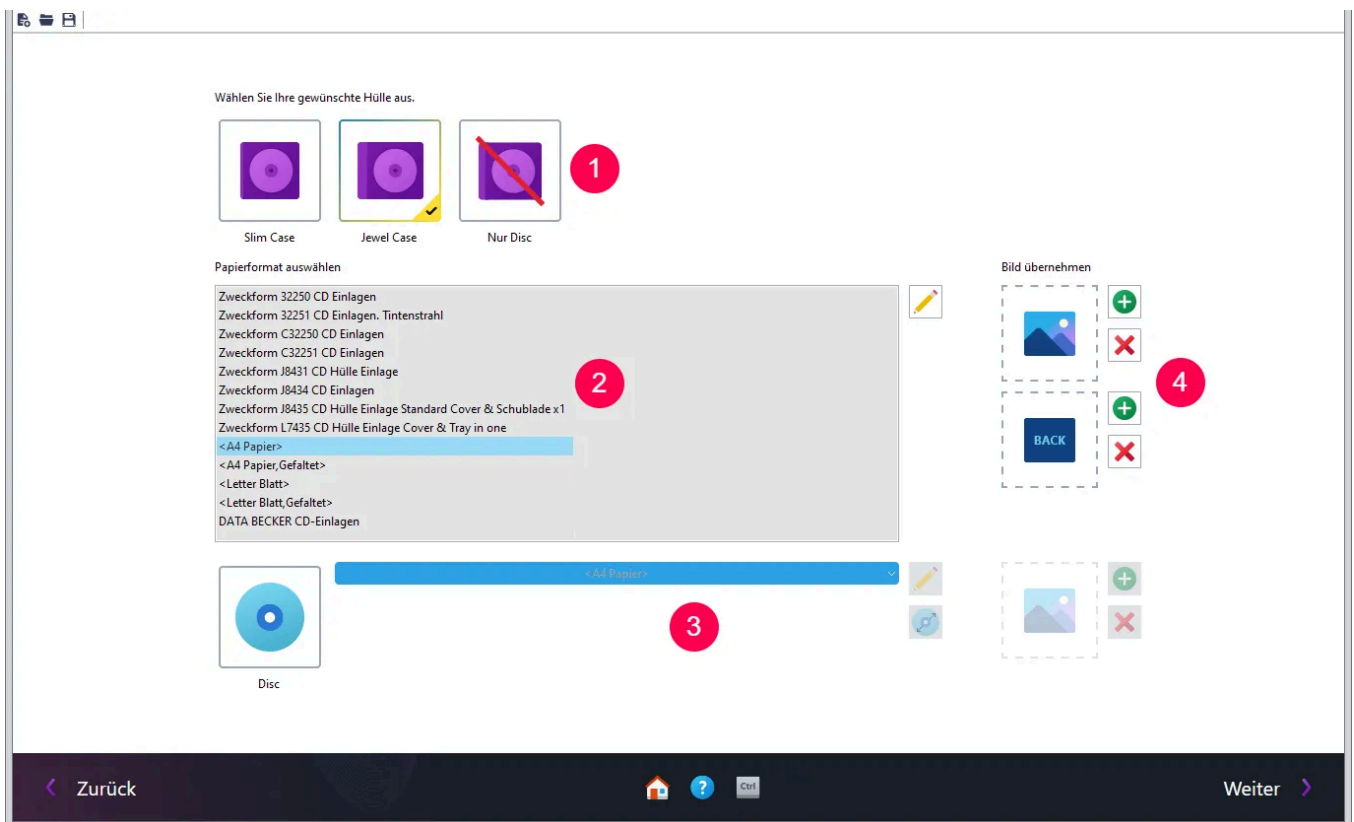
Wählen Sie Ihre gewünschte Hülle aus.

Slim Case
Jewel Case
Nur Disc

1

Papierformat auswählen

Bild übernehmen

Zweckform 32250 CD Einlagen
Zweckform 32251 CD Einlagen. Tintenstrahl
Zweckform C32250 CD Einlagen
Zweckform C32251 CD Einlagen
Zweckform J8431 CD Hülle Einlage
Zweckform J8434 CD Einlagen
Zweckform J8435 CD Hülle Einlage Standard Cover & Schublade x1
Zweckform L7435 CD Hülle Einlage Cover & Tray in one
<A4 Papier>
<A4 Papier,Gefaltet>
<Letter Blatt>
<Letter Blatt,Gefaltet>
DATA BECKER CD-Einlagen

2

4

BACK

<A4 Papier>

3

Disc

Zurück

Ctrl

Weiter